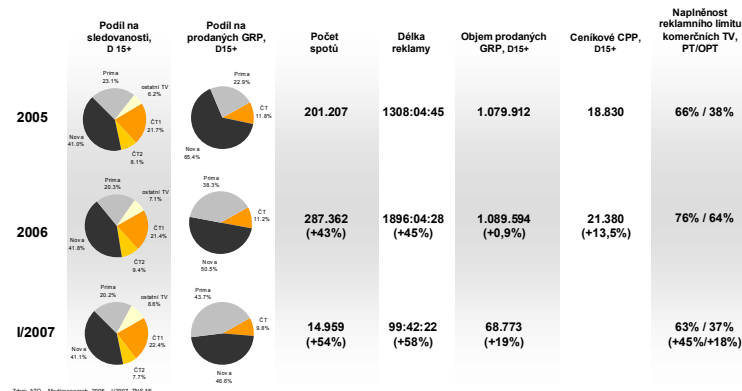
|  | Podíl na sledovanosti, D 15+ | Podíl na prodaných GRP, D15+ | Počet spotů | Délka reklamy | Objem prodaných GRP, D15+ | Ceníkové CPP, D15+ | Naplněnost reklamního limitu komerčních TV, PT/OPT |
|---|---|---|---|---|---|---|---|
| 2005 | Prima 23.1% ostatní TV 6.2% ČT1 21.7% ČT2 8.1% Nova 41.0% | Prima 22.9% ČT 11.8% Nova 65.4% | 201.207 | 1308:04:45 | 1.079.912 | 18.830 | 66% / 38% |
| 2006 | Prima 20.3% ostatní TV 7.1% ČT1 21.4% ČT2 9.4% Nova 41.8% | Prima 38.3% ČT 11.2% Nova 50.5% | 287.362 (+43%) | 1896:04:28 (+45%) | 1.089.594 (+0,9%) | 21.380 (+13,5%) | 76% / 64% |
| I/2007 | Prima 20.2% ostatní TV 8.6% ČT1 22.4% ČT2 7.7% Nova 41.1% | Prima 43.7% ČT 9.8% Nova 46.6% | 14.959 (+54%) | 99:42:22 (+58%) | 68.773 (+19%) |  | 63% / 37% (+45%/+18%) |

Zdroj: ATO – Mediaresearch, 2006 – I/2007, TNS AC